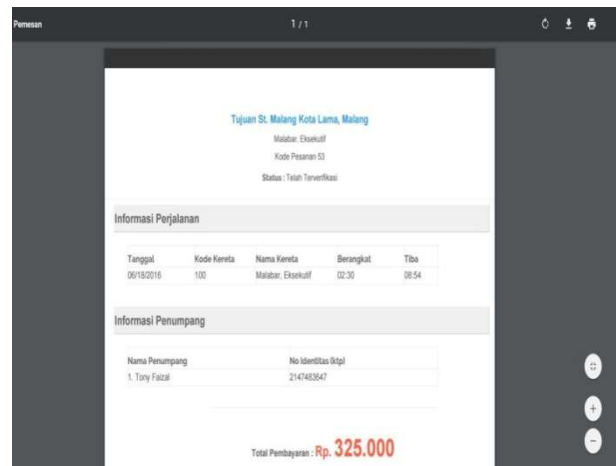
Pemesan

1 / 1

Tujuan St. Malang Kota Lama, Malang

Malabar, Eksekutif

Kode Pesanan 53

Status : Telah Terverifikasi

Informasi Perjalanan

| Tanggal | Kode Kereta | Nama Kereta | Berangkat | Tiba |
|---|---|---|---|---|
| 06/18/2016 | 100 | Malabar, Eksekutif | 02:30 | 08:54 |

Informasi Penumpang

| Nama Penumpang | No Identitas (ktp) |
|---|---|
| 1. Tony Faizal | 2147483647 |

Total Pembayaran : Rp. 325.000